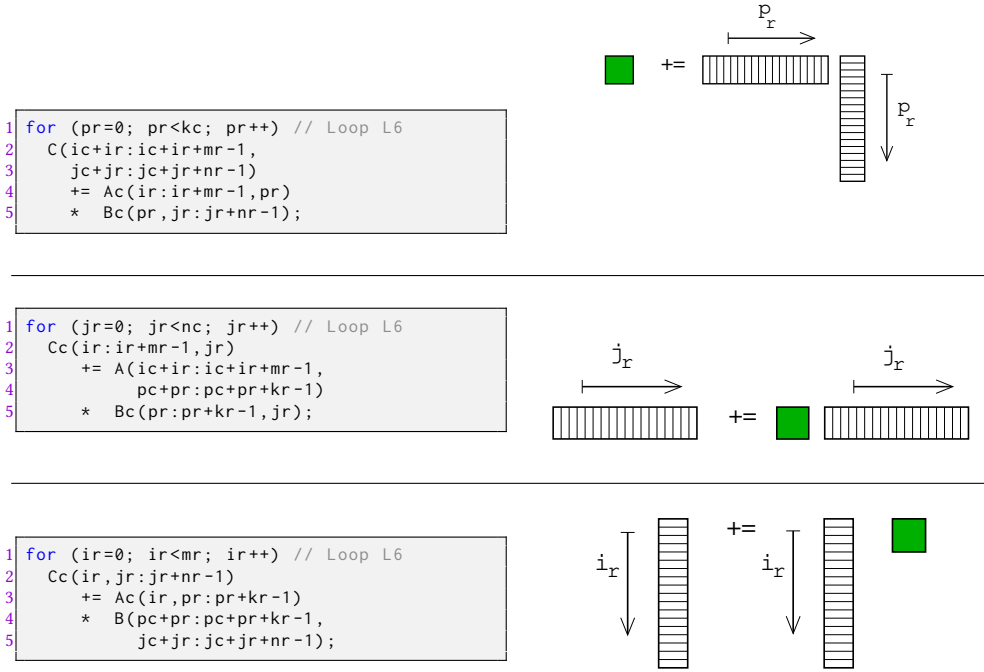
1 for (pr=0; pr<kc; pr++) // Loop L6
2   C(ic+ir:ic+ir+mr-1,
3     jc+jr:jc+jr+nr-1)
4     += Ac(ir:ir+mr-1,pr)
5     *  Bc(pr,jr:jr+nr-1);

$p_r$

+=

$p_r$

1 for (jr=0; jr<nc; jr++) // Loop L6
2   Cc(ir:ir+mr-1,jr)
3       += A(ic+ir:ic+ir+mr-1,
4            pc+pr:pc+pr+kr-1)
5       *  Bc(pr:pr+kr-1,jr);

$j_r$

+=

$j_r$

1 for (ir=0; ir<mr; ir++) // Loop L6
2   Cc(ir,jr:jr+nr-1)
3       += Ac(ir,pr:pr+kr-1)
4       *  B(pc+pr:pc+pr+kr-1,
5            jc+jr:jc+jr+nr-1);

$i_r$

+=

$i_r$